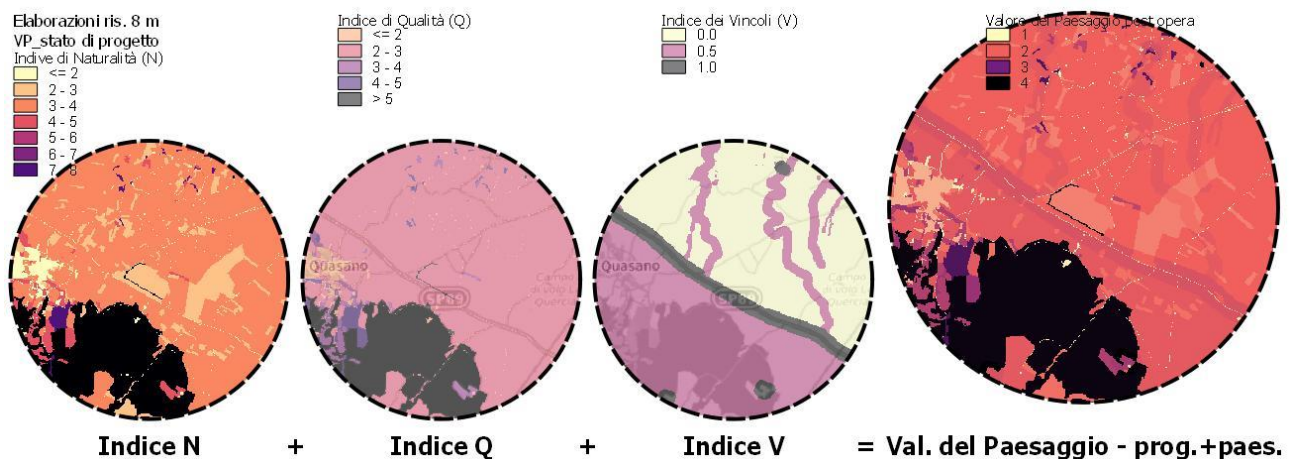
Elaborazioni ris. 8 m
VP_stato di progetto
Indive di Naturalità (N)
<= 2
2 - 3
3 - 4
4 - 5
5 - 6
6 - 7
7 - 8

Indice di Qualità (Q)
<= 2
2 - 3
3 - 4
4 - 5
> 5

Indice dei Vincoli (V)
0.0
0.5
1.0

Valore del Paesaggio post opera
1
2
3
4

Quasano
SP89
Quasano
SP89

Indice N + Indice Q + Indice V = Val. del Paesaggio - prog.+paes.